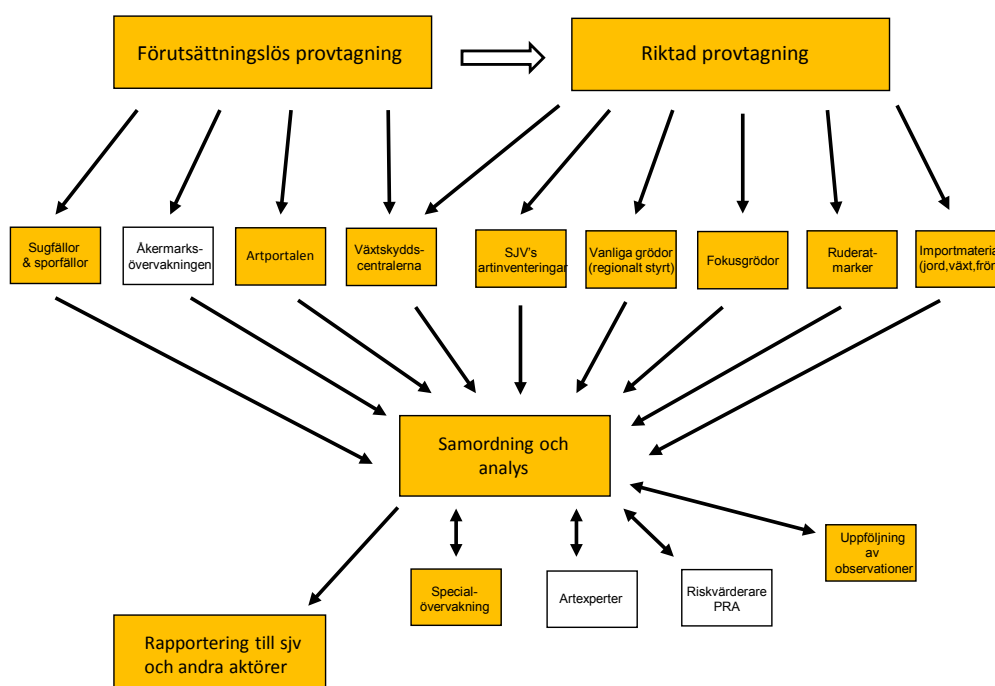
Förutsättningslös provtagning

Riktad provtagning

Sugfällor & sporfällor

Åkermarksövervakningen

Artportalen

Växtskyddscentralerna

SJV's artinventeringar

Vanliga grödor (regionalt styrt)

Fokusgrödor

Ruderatmarker

Importmateria (jord,växt,frö

Samordning och analys

Uppföljning av observationer

Specialövervakning

Artexperter

Riskvärderare PRA

Rapportering till sjv och andra aktörer